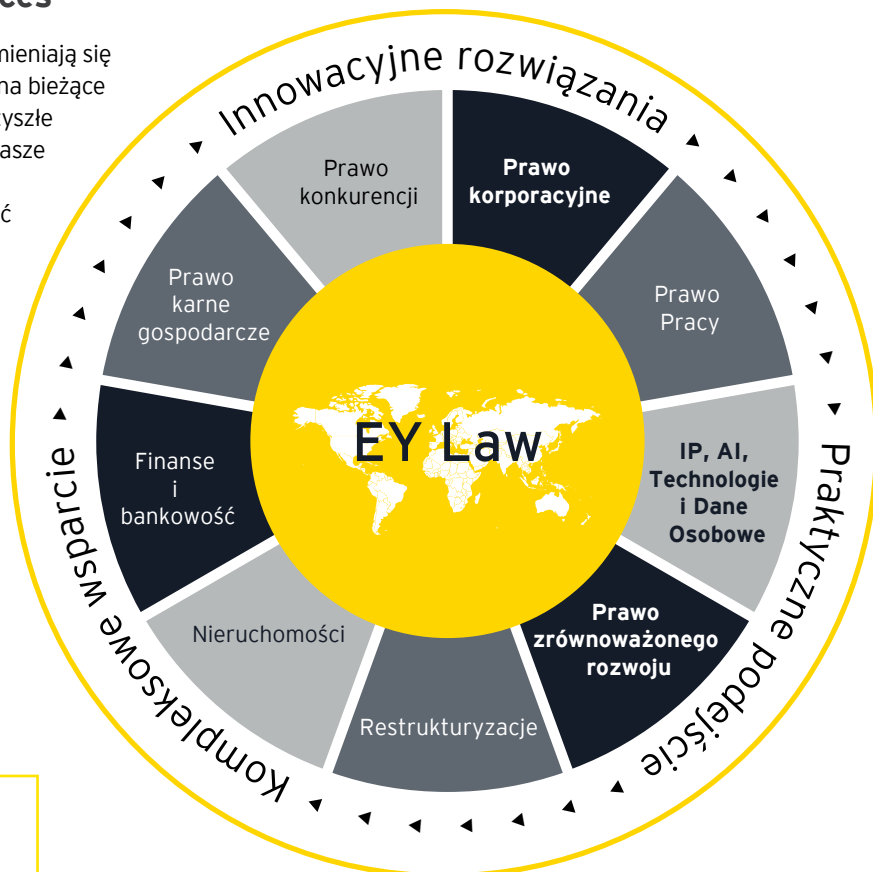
ces

mieniają się
na bieżące
yszłe
asze

ć

Innowacyjne rozwiązania

Prawo konkurencji

Prawo korporacyjne

Prawo karne gospodarcze

Prawo Pracy

Finanse i bankowość

EY Law

IP, AI, Technologie i Dane Osobowe

Nieruchomości

Prawo zrównoważonego rozwoju

Restrukturyzacje

Praktyczne podejście

Kompleksowe wsparcie